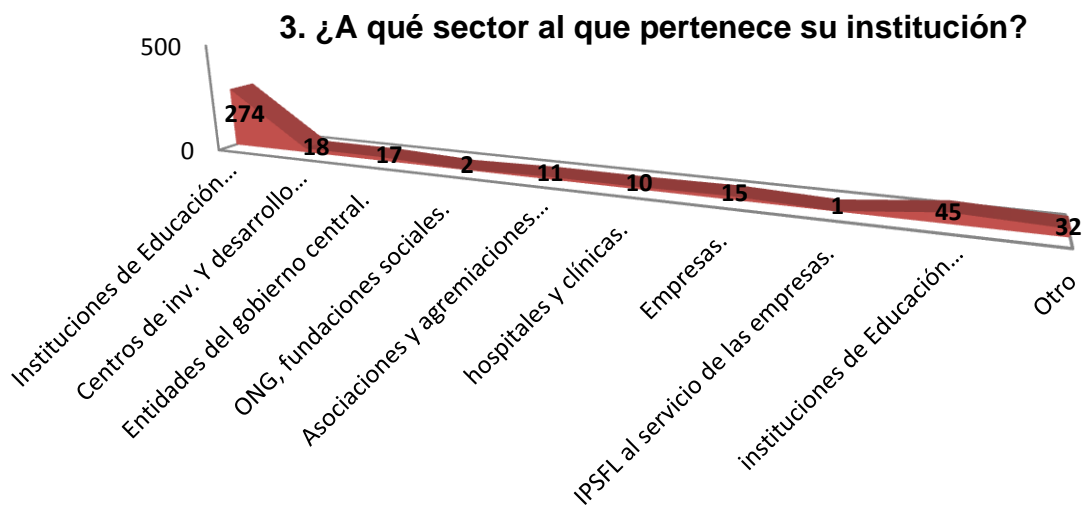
3. ¿A qué sector al que pertenece su institución?

500

0

274

18

17

2

11

10

15

1

45

32

Instituciones de Educación...

Centros de inv. Y desarrollo...

Entidades del gobierno central.

ONG, fundaciones sociales.

Asociaciones y agremiaciones...

hospitales y clínicas.

Empresas.

IPSFL al servicio de las empresas.

instituciones de Educación...

Otro